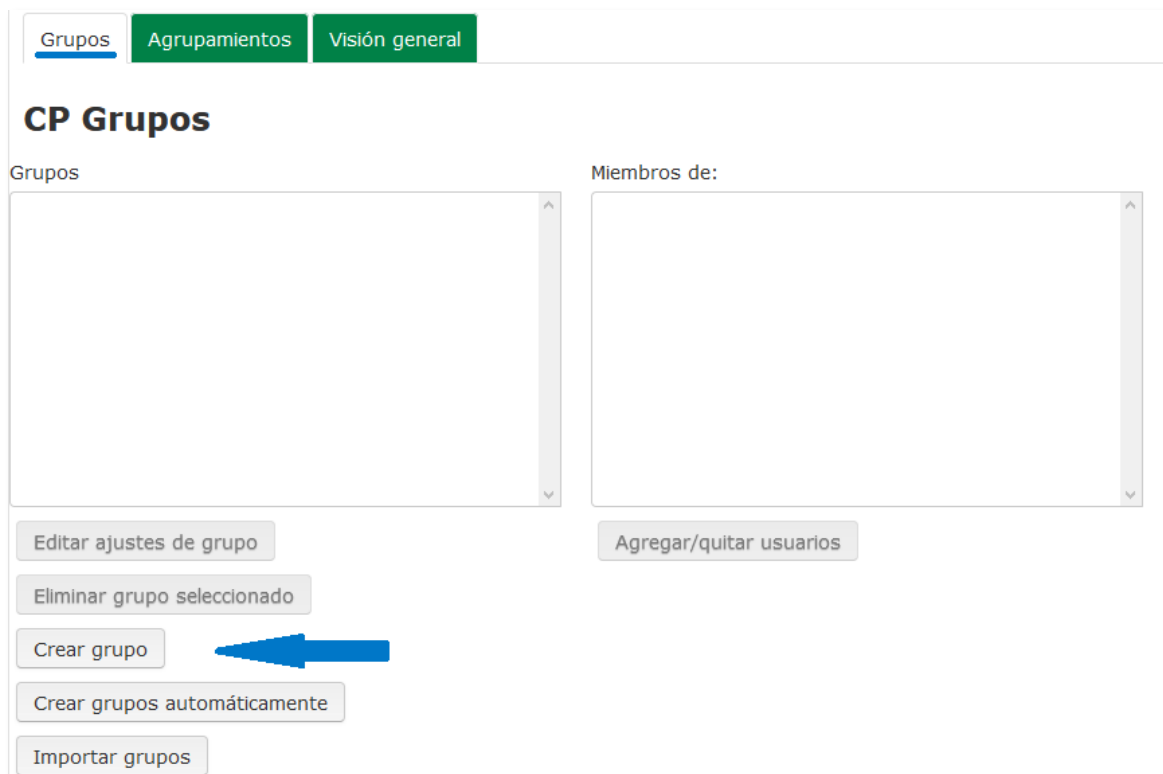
Grupos Agrupamientos Visión general

CP Grupos

Grupos

Miembros de:

Editar ajustes de grupo

Agregar/quitar usuarios

Eliminar grupo seleccionado

Crear grupo

Crear grupos automáticamente

Importar grupos